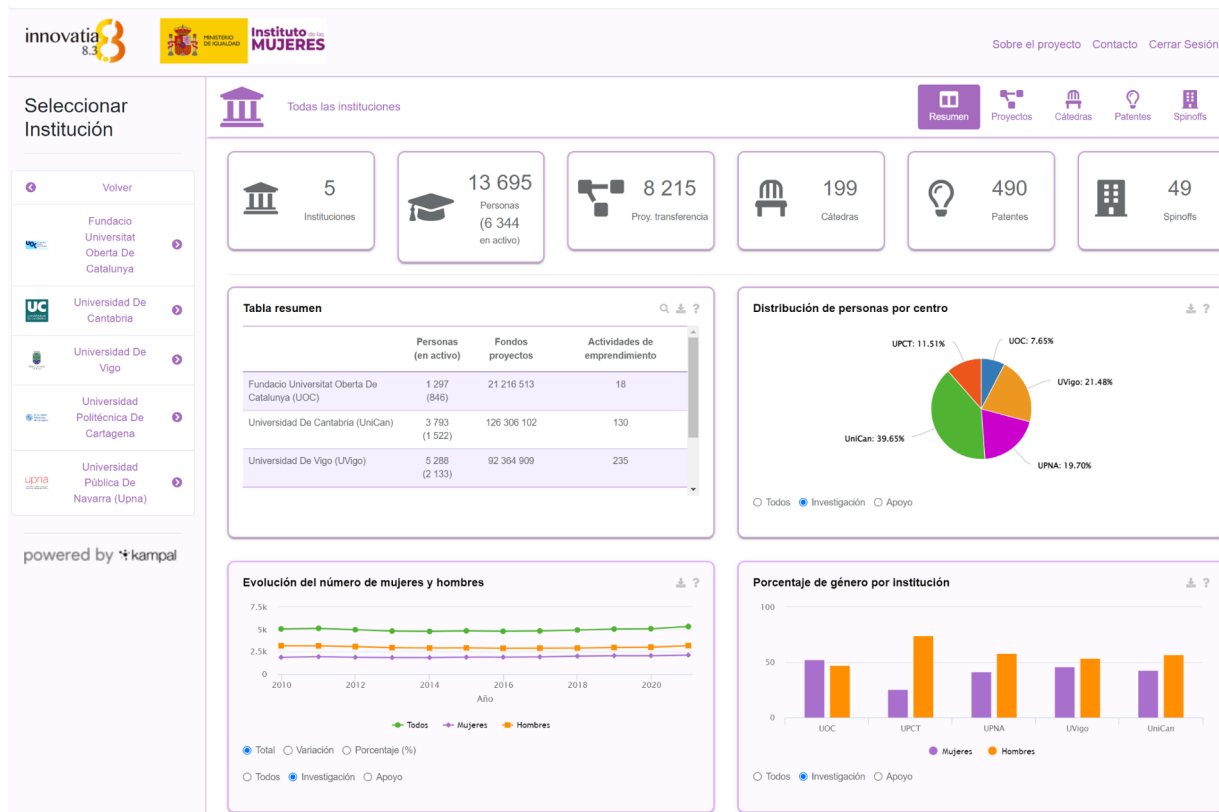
innovatia 8.3

MINISTERIO DE IGUALDAD Instituto de las MUJERES

Sobre el proyecto Contacto Cerrar Sesión

Seleccionar Institución

Volver

Fundacio Universitat Oberta De Catalunya

Universidad De Cantabria

Universidad De Vigo

Universidad Politécnica De Cartagena

Universidad Pública De Navarra (Upna)

powered by kampal

Todas las instituciones

Resumen Proyectos Cátedras Patentes Spinoffs

5 Instituciones

13 695 Personas (6 344 en activo)

8 215 Proy. transferencia

199 Cátedras

490 Patentes

49 Spinoffs

Tabla resumen

| | Personas (en activo) | Fondos proyectos | Actividades de emprendimiento |
|---|---|---|---|
| Fundacio Universitat Oberta De Catalunya (UOC) | 1 297 (846) | 21 216 513 | 18 |
| Universidad De Cantabria (UniCan) | 3 793 (1 522) | 126 306 102 | 130 |
| Universidad De Vigo (UVigo) | 5 288 (2 133) | 92 364 909 | 235 |

Distribución de personas por centro

UPCT: 11.51% UOC: 7.65% UVigo: 21.48% UniCan: 39.65% UPNA: 19.70%

Todos Investigación Apoyo

Evolución del número de mujeres y hombres

7.5k 5k 2.5k 0
2010 2012 2014 2016 2018 2020
Año

Todos Mujeres Hombres

Total Variación Porcentaje (%)

Todos Investigación Apoyo

Porcentaje de género por institución

100 50 0
UOC UPCT UPNA UVigo UniCan

Mujeres Hombres

Todos Investigación Apoyo